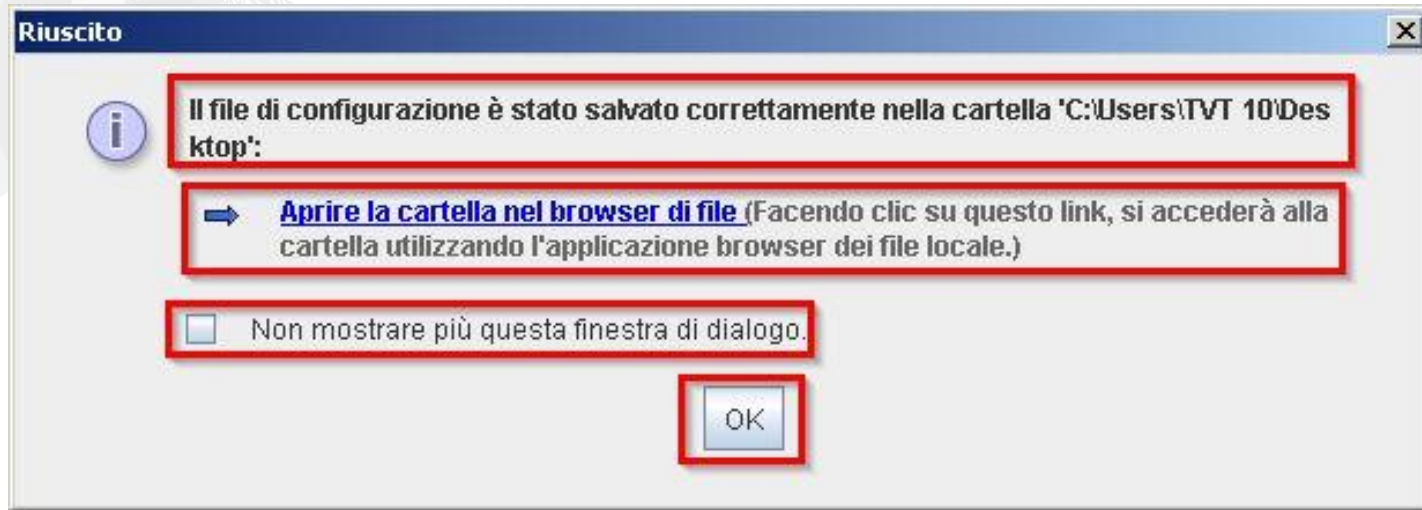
Riuscito

×

Il file di configurazione è stato salvato correttamente nella cartella 'C:\Users\TVT 10\Desktop':

Aprire la cartella nel browser di file (Facendo clic su questo link, si accederà alla cartella utilizzando l'applicazione browser dei file locale.)

Non mostrare più questa finestra di dialogo.

OK